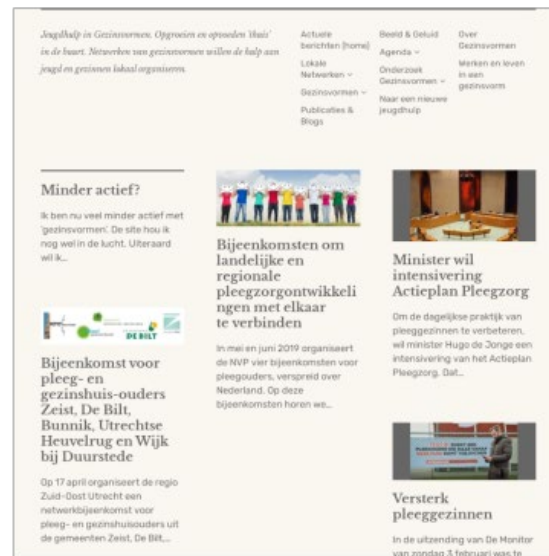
Jeugdhulp in Gezinsvormen. Opgroeien en opvoeden 'thuis' in de buurt. Netwerken van gezinsvormen willen de hulp aan jeugd en gezinnen lokaal organiseren.

Actuele berichten (home)
Lokale Netwerken ⌄
Gezinsvormen ⌄
Publicaties & Blogs

Beeld & Geluid
Agenda ⌄
Onderzoek Gezinsvormen ⌄
Naar een nieuwe jeugdhulp

Over Gezinsvormen
Werken en leven in een gezinsvorm

Minder actief?

Ik ben nu veel minder actief met 'gezinsvormen'. De site hou ik nog wel in de lucht. Uiteraard wil ik...

Bijeenkomst voor pleeg- en gezinshuis-ouders Zeist, De Bilt, Bunnik, Utrechtse Heuvelrug en Wijk bij Duurstede

Op 17 april organiseert de regio Zuid-Oost Utrecht een netwerkbijeenkomst voor pleeg- en gezinshuisouders uit de gemeenten Zeist, De Bilt,...

Bijeenkomsten om landelijke en regionale pleegzorgontwikkelingen met elkaar te verbinden

In mei en juni 2019 organiseert de NVP vier bijeenkomsten voor pleegouders, verspreid over Nederland. Op deze bijeenkomsten horen we...

Minister wil intensivering Actieplan Pleegzorg

Om de dagelijkse praktijk van pleeggezinnen te verbeteren, wil minister Hugo de Jonge een intensivering van het Actieplan Pleegzorg. Dat...

Versterk pleeggezinnen

In de uitzending van De Monitor van zondag 3 februari was te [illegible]